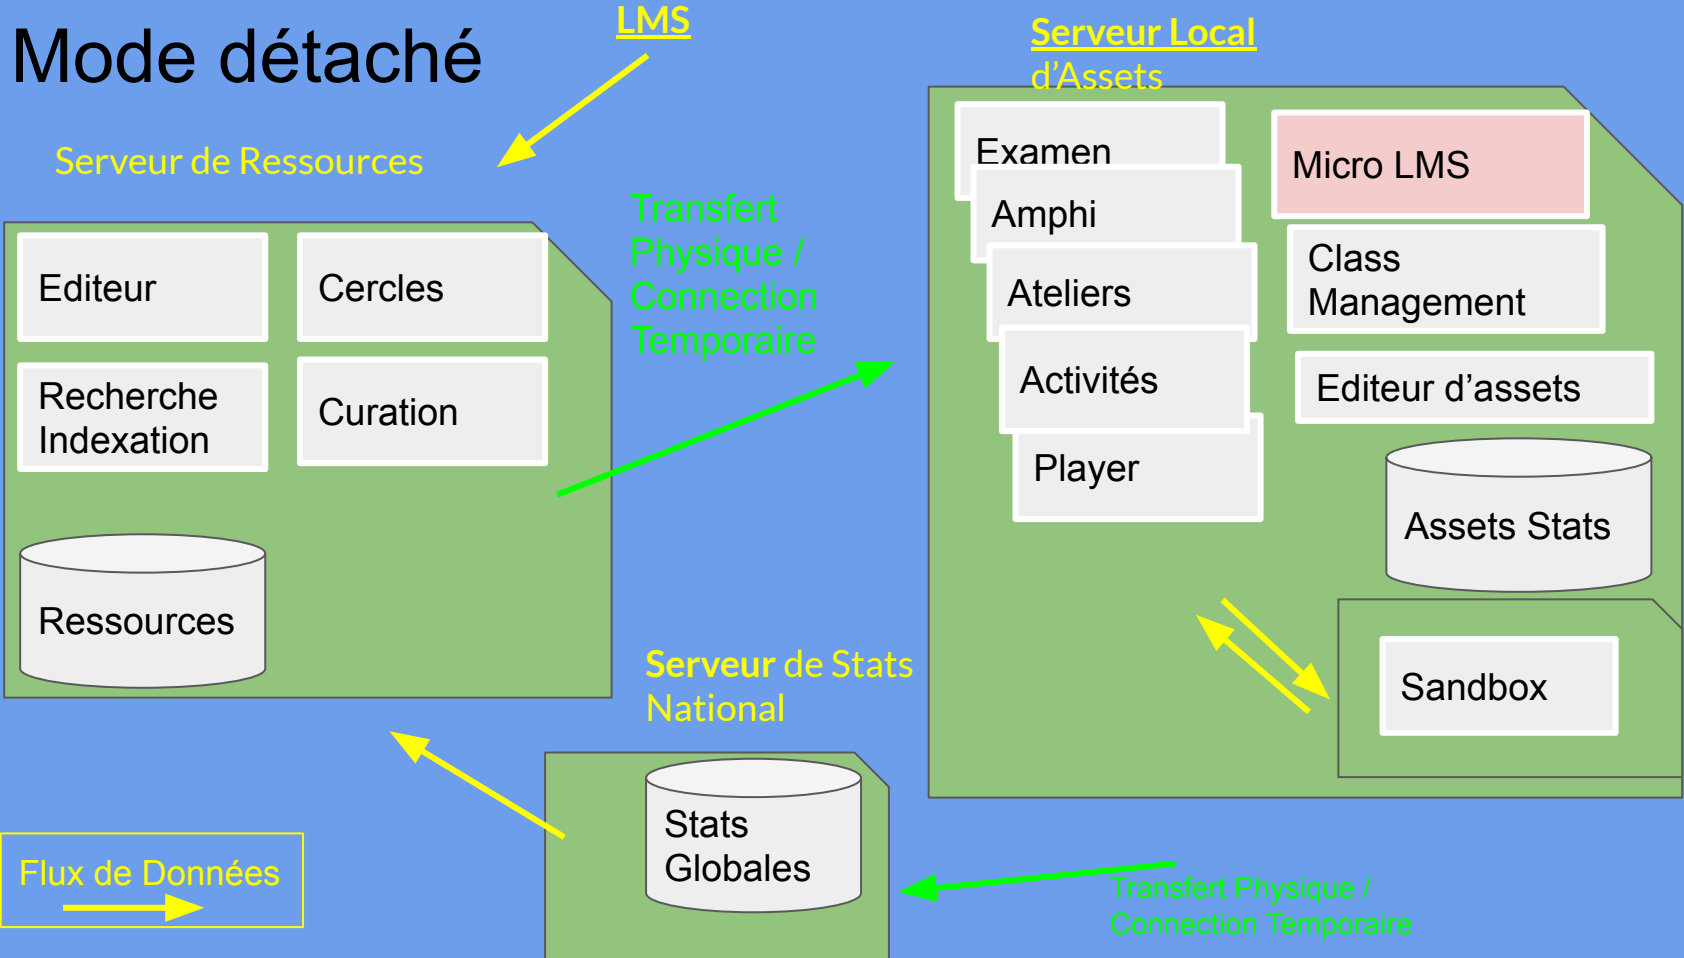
Mode détaché

LMS

Serveur de Ressources

Editeur

Cercles

Recherche Indexation

Curation

Ressources

Transfert Physique / Connection Temporaire

Serveur Local d'Assets

Examen

Amphi

Ateliers

Activités

Player

Micro LMS

Class Management

Editeur d'assets

Assets Stats

Sandbox

Serveur de Stats National

Stats Globales

Transfert Physique / Connection Temporaire

Flux de Données